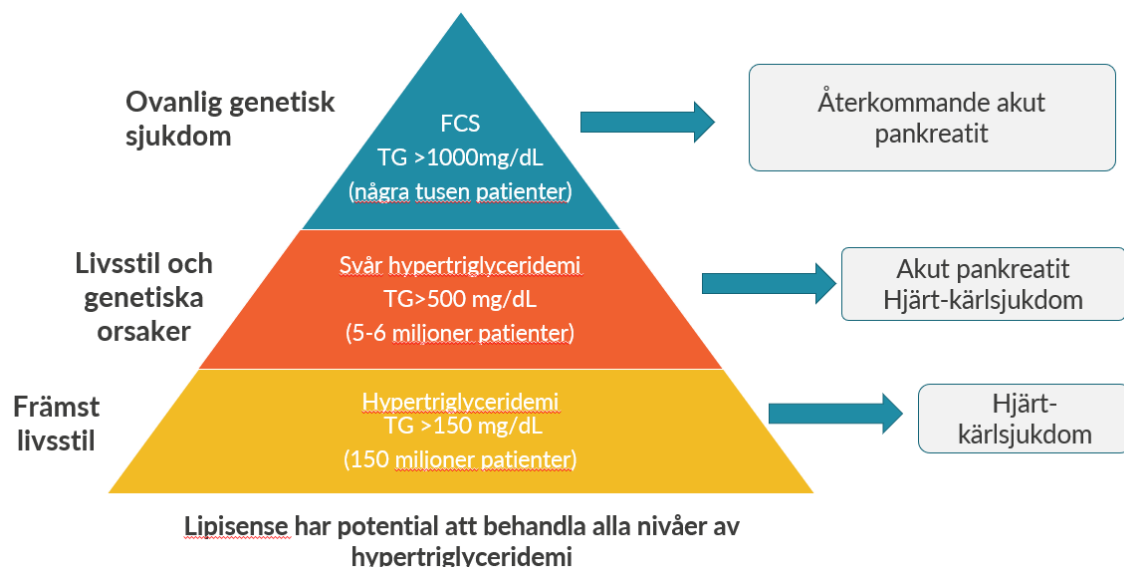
Ovanlig genetisk sjukdom

FCS
TG >1000mg/dL
(några tusen patienter)

Återkommande akut pankreatit

Livsstil och genetiska orsaker

Svår hypertriglyceridemi
TG>500 mg/dL
(5-6 miljoner patienter)

Akut pankreatit
Hjärt-kärlsjukdom

Främst livsstil

Hypertriglyceridemi
TG >150 mg/dL
(150 miljoner patienter)

Hjärt-kärlsjukdom

Lipisense har potential att behandla alla nivåer av hypertriglyceridemi